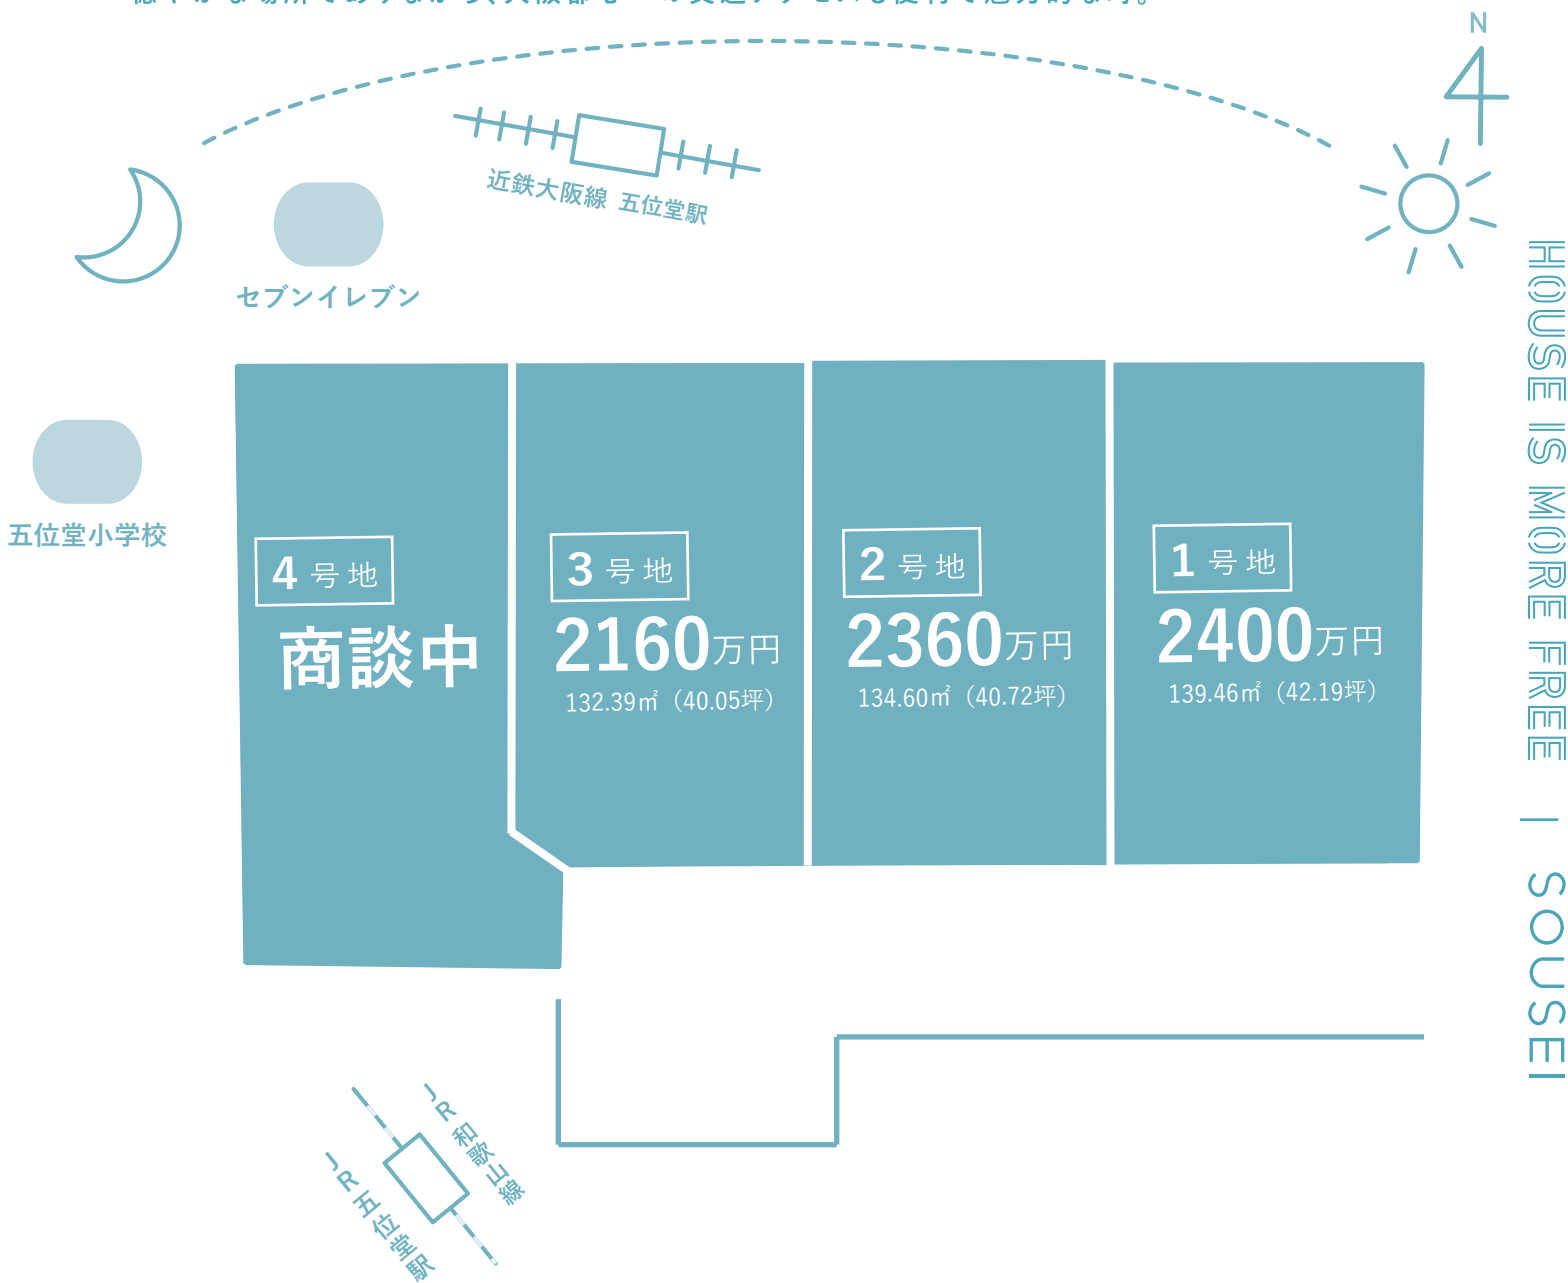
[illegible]

N

近鉄大阪線 五位堂駅

セブンイレブン

五位堂小学校

4 号地
商談中

3 号地
2160万円
132.39㎡（40.05坪）

2 号地
2360万円
134.60㎡（40.72坪）

1 号地
2400万円
139.46㎡（42.19坪）

HOUSE IS MORE FREE | SOUSEI

JR和歌山線

JR五位堂駅